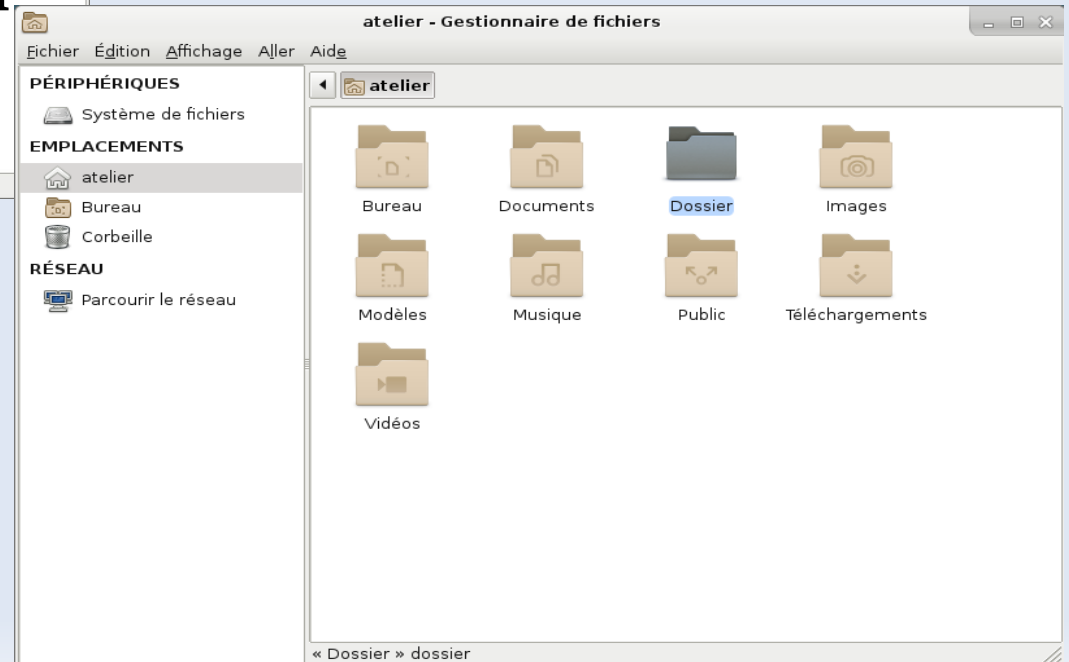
atelier - Gestionnaire de fichiers

Fichier Édition Affichage Aller Aide

PÉRIPHÉRIQUES
Système de fichiers
EMPLACEMENTS
atelier
Bureau
Corbeille
RÉSEAU
Parcourir le réseau

atelier

Bureau
Documents
Dossier
Images
Modèles
Musique
Public
Téléchargements
Vidéos

« Dossier » dossier